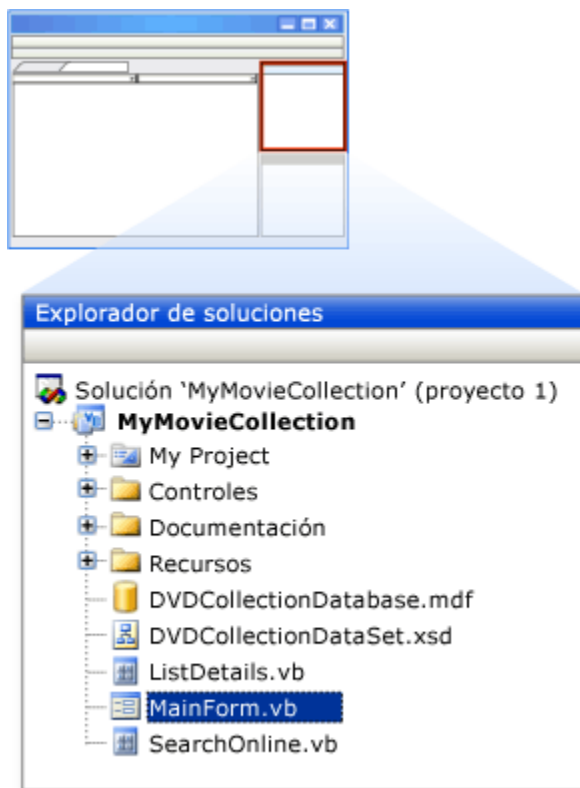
Explorador de soluciones

Solución ‘MyMovieCollection’ (proyecto 1)
MyMovieCollection
My Project
Controles
Documentación
Recursos
DVDCollectionDatabase.mdf
DVDCollectionDataSet.xsd
ListDetails.vb
MainForm.vb
SearchOnline.vb